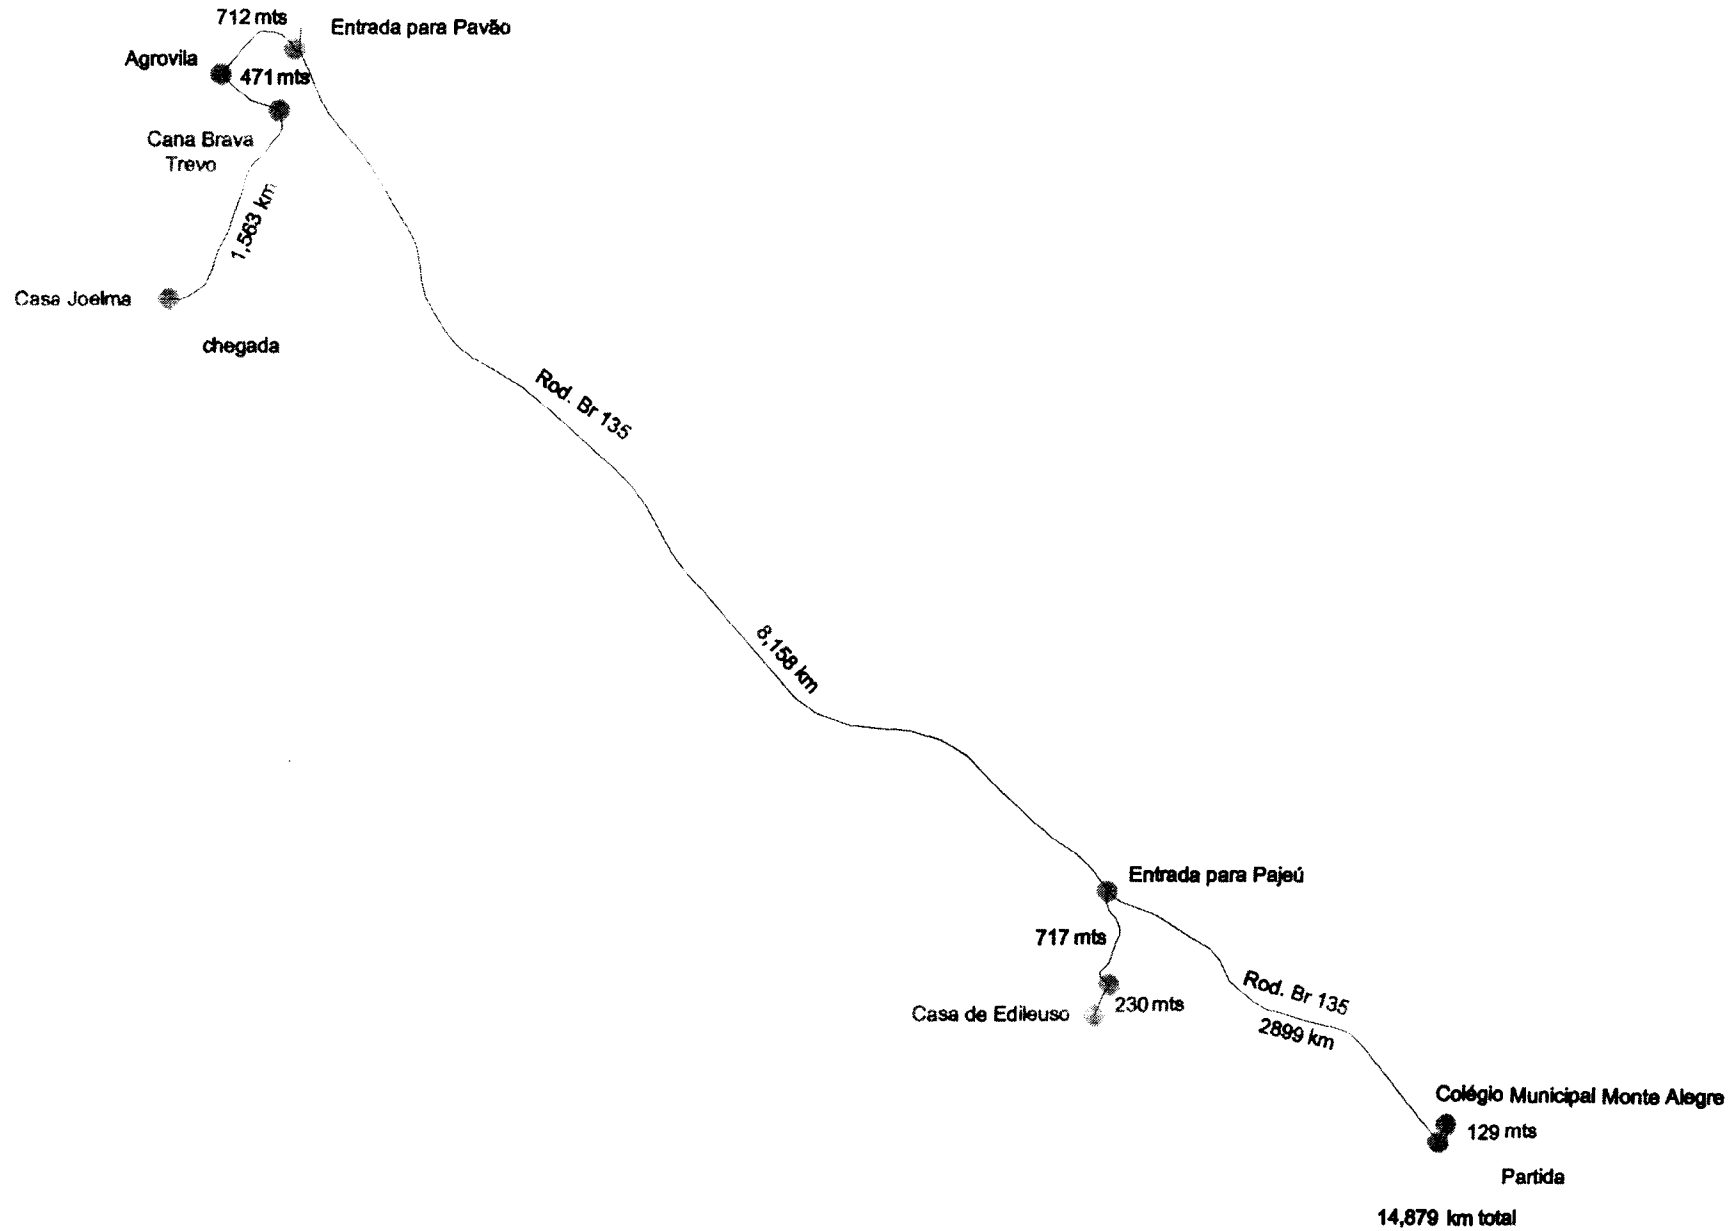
712 mts
Entrada para Pavão
Agrovila
471 mts
Cana Brava
Trevo
1,563 km
Casa Joelma
chegada
Rod. Br 135
8,158 km
Entrada para Pajeú
717 mts
Casa de Edileuso
230 mts
Rod. Br 135
2899 km
Colégio Municipal Monte Alegre
129 mts
Partida
14,879 km total